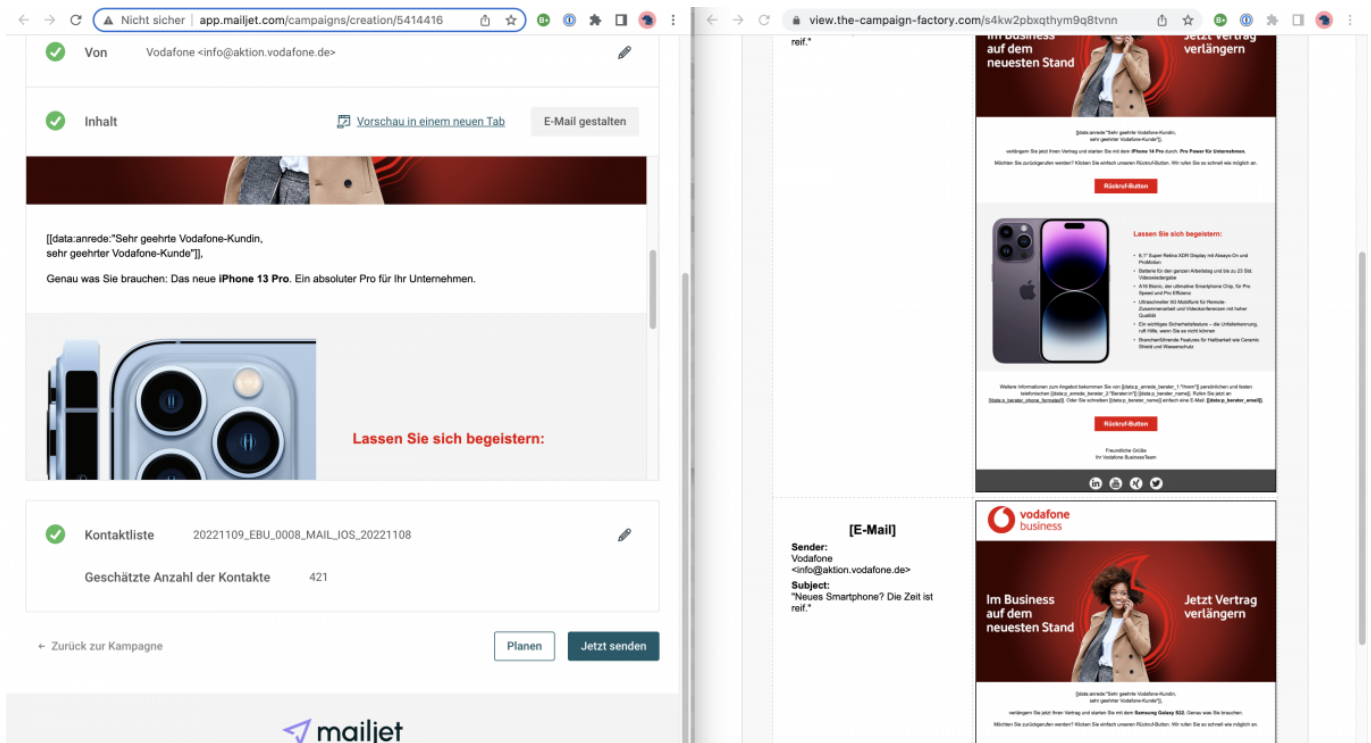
Nicht sicher | app.mailjet.com/campaigns/creation/5414416

Von Vodafone <info@aktion.vodafone.de>

Inhalt Vorschau in einem neuen Tab E-Mail gestalten

[[data:anrede:"Sehr geehrte Vodafone-Kundin, sehr geehrter Vodafone-Kunde"]],

Genau was Sie brauchen: Das neue **iPhone 13 Pro**. Ein absoluter Pro für Ihr Unternehmen.

Lassen Sie sich begeistern:

Kontaktliste 20221109_EBU_0008_MAIL_IOS_20221108

Geschätzte Anzahl der Kontakte 421

← Zurück zur Kampagne Planen Jetzt senden

mailjet

view.the-campaign-factory.com/s4kw2pbxqthym9q8tvnn

reif."

Im Business auf dem neuesten Stand

Jetzt Vertrag verlängern

[[data:anrede:"Sehr geehrte Vodafone-Kundin, sehr geehrter Vodafone-Kunde"]],

verlängern Sie jetzt Ihren Vertrag und starten Sie mit dem **iPhone 14 Pro** durch. **Pro Power für Unternehmen.**

Möchten Sie zurückgerufen werden? Klicken Sie einfach unseren Rückruf-Button. Wir rufen Sie so schnell wie möglich an.

Rückruf-Button

Lassen Sie sich begeistern:

- 6,1" Super Retina XDR Display mit Always-On und ProMotion
- Batterie für den ganzen Arbeitstag und bis zu 23 Std. Videowiedergabe
- A16 Bionic, der ultimative Smartphone Chip, für Pro Speed und Pro Effizienz
- Ultraschneller 5G Mobilfunk für Remote-Zusammenarbeit und Videokonferenzen mit hoher Qualität
- Ein wichtiges Sicherheitsfeature – die Unfallerkennung, ruft Hilfe, wenn Sie es nicht können
- Branchenführende Features für Haltbarkeit wie Ceramic Shield und Wasserschutz

Weitere Informationen zum Angebot bekommen Sie von [[data:p_anrede_berater_1:"Ihrem"]] persönlichen und festen telefonischen [[data:p_anrede_berater_2:"Berater:in"]] [[data:p_berater_name]]. Rufen Sie jetzt an: [[data:p_berater_phone_formatted]]. Oder Sie schreiben [[data:p_berater_name]] einfach eine E-Mail: [[data:p_berater_email]].

Rückruf-Button

Freundliche Grüße
Ihr Vodafone BusinessTeam

[E-Mail]
Sender:
Vodafone
<info@aktion.vodafone.de>
Subject:
"Neues Smartphone? Die Zeit ist reif."

vodafone business

Im Business auf dem neuesten Stand

Jetzt Vertrag verlängern

[[data:anrede:"Sehr geehrte Vodafone-Kundin, sehr geehrter Vodafone-Kunde"]],

verlängern Sie jetzt Ihren Vertrag und starten Sie mit dem **Samsung Galaxy S22**. Genau was Sie brauchen.

Möchten Sie zurückgerufen werden? Klicken Sie einfach unseren Rückruf-Button. Wir rufen Sie so schnell wie möglich an.